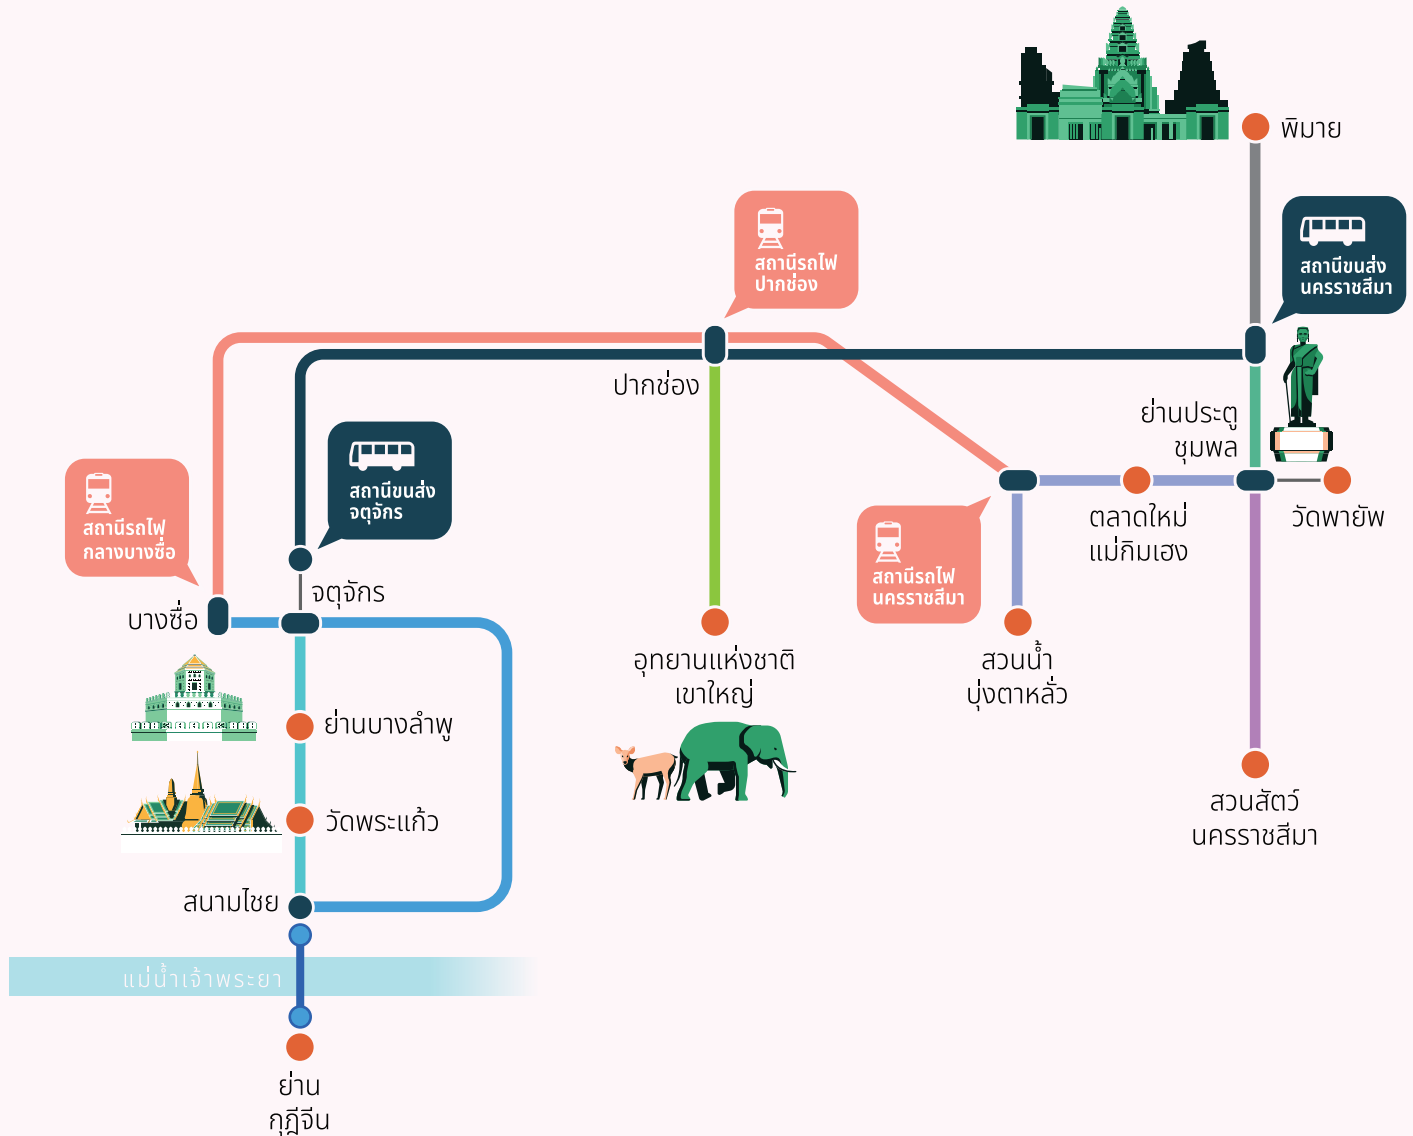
พิมาย

สถานีรถไฟ
ปากช่อง

สถานีขนส่ง
นครราชสีมา

ปากช่อง

ย่านประตู
ชุมพล

สถานีขนส่ง
จตุจักร

สถานีรถไฟ
กลางบางซื่อ

ตลาดใหม่
แม่กิมเฮง

วัดพายัพ

สถานีรถไฟ
นครราชสีมา

จตุจักร

บางซื่อ

อุทยานแห่งชาติ
เขาใหญ่

สวนน้ำ
บุ่งตาหลั่ว

ย่านบางลำพู

วัดพระแก้ว

สวนสัตว์
นครราชสีมา

สนามไชย

แม่น้ำเจ้าพระยา

ย่าน
กุฎีจีน